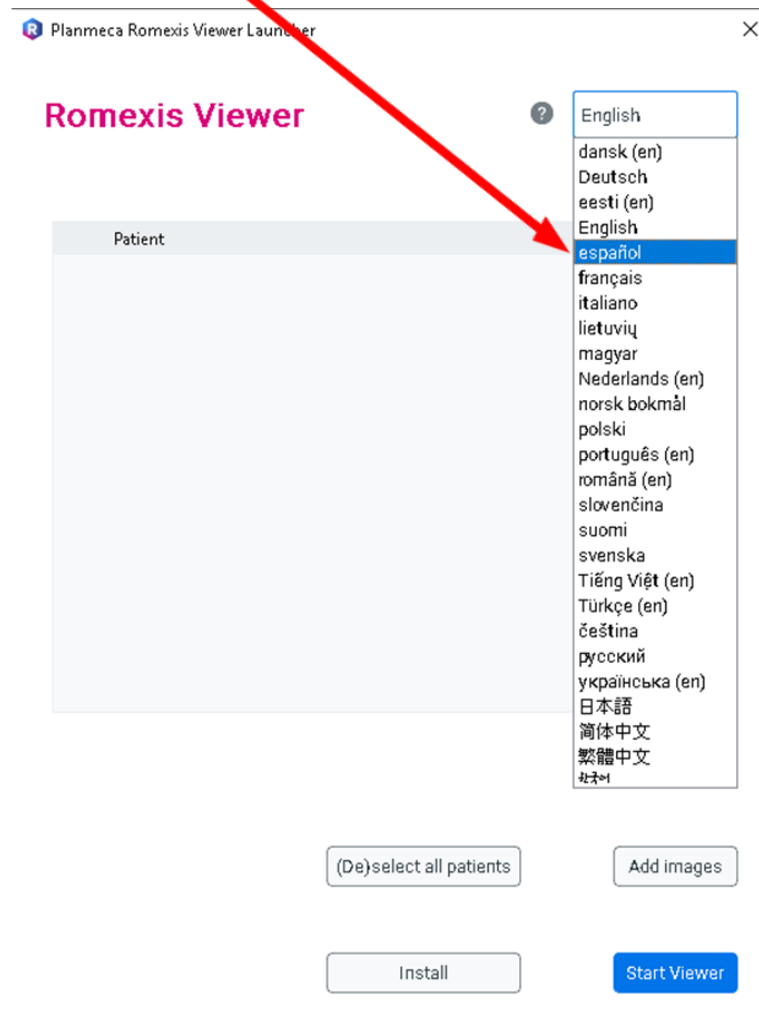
Planmeca Romexis Viewer Launcher

Romexis Viewer

English

dansk (en)
Deutsch
eesti (en)
English
español
français
italiano
lietuvių
magyar
Nederlands (en)
norsk bokmål
polski
português (en)
română (en)
slovenčina
suomi
svenska
Tiếng Việt (en)
Türkçe (en)
čeština
русский
українська (en)
日本語
简体中文
繁體中文
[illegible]

Patient

(De)select all patients

Add images

Install

Start Viewer